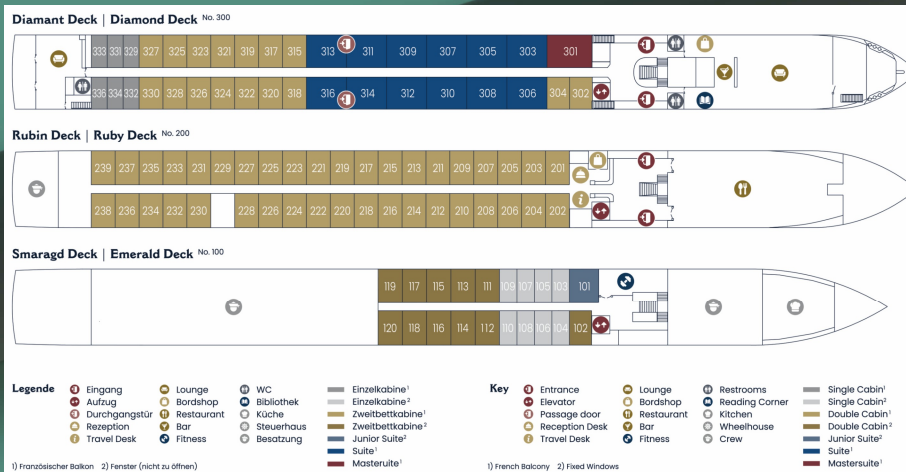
Diamant Deck | Diamond Deck No. 300

333 331 329 327 325 323 321 319 317 315 313 311 309 307 305 303 301

336 334 332 330 328 326 324 322 320 318 316 314 312 310 308 306 304 302

Rubin Deck | Ruby Deck No. 200

239 237 235 233 231 229 227 225 223 221 219 217 215 213 211 209 207 205 203 201

238 236 234 232 230 228 226 224 222 220 218 216 214 212 210 208 206 204 202

Smaragd Deck | Emerald Deck No. 100

119 117 115 113 111 109 107 105 103 101

120 118 116 114 112 110 108 106 104 102

Legende
Eingang
Aufzug
Durchgangstür
Rezeption
Travel Desk
Lounge
Bordshop
Restaurant
Bar
Fitness
WC
Bibliothek
Küche
Steuerhaus
Besatzung
Einzelkabine¹
Einzelkabine²
Zweitbettkabine¹
Zweitbettkabine²
Junior Suite²
Suite¹
Masteruite¹

1) Französischer Balkon 2) Fenster (nicht zu öffnen)

Key
Entrance
Elevator
Passage door
Reception Desk
Travel Desk
Lounge
Bordshop
Restaurant
Bar
Fitness
Restrooms
Reading Corner
Kitchen
Wheelhouse
Crew
Single Cabin¹
Single Cabin²
Double Cabin¹
Double Cabin²
Junior Suite²
Suite¹
Mastersuite¹

1) French Balcony 2) Fixed Windows